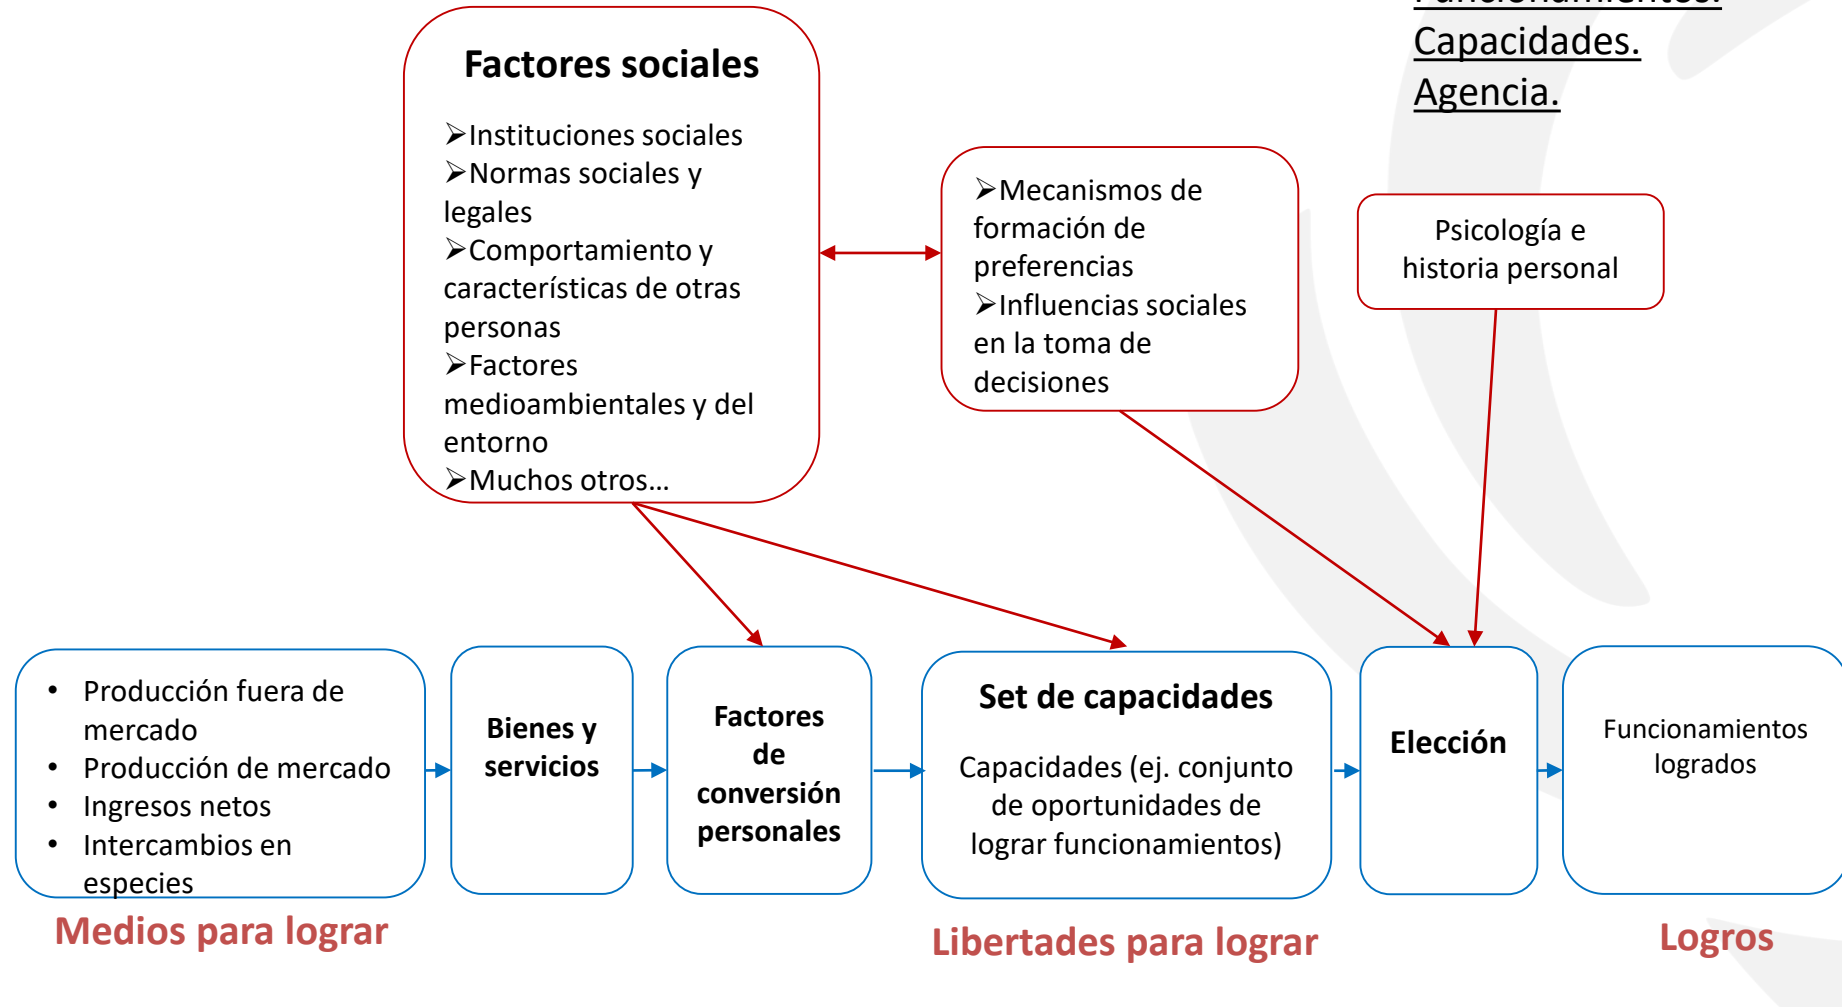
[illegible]
Capacidades.
Agencia.

Factores sociales

➢Instituciones sociales
➢Normas sociales y legales
➢Comportamiento y características de otras personas
➢Factores medioambientales y del entorno
➢Muchos otros…

➢Mecanismos de formación de preferencias
➢Influencias sociales en la toma de decisiones

Psicología e historia personal

• Producción fuera de mercado
• Producción de mercado
• Ingresos netos
• Intercambios en especies

Bienes y servicios

Factores de conversión personales

Set de capacidades

Capacidades (ej. conjunto de oportunidades de lograr funcionamientos)

Elección

Funcionamientos logrados

Medios para lograr

Libertades para lograr

Logros